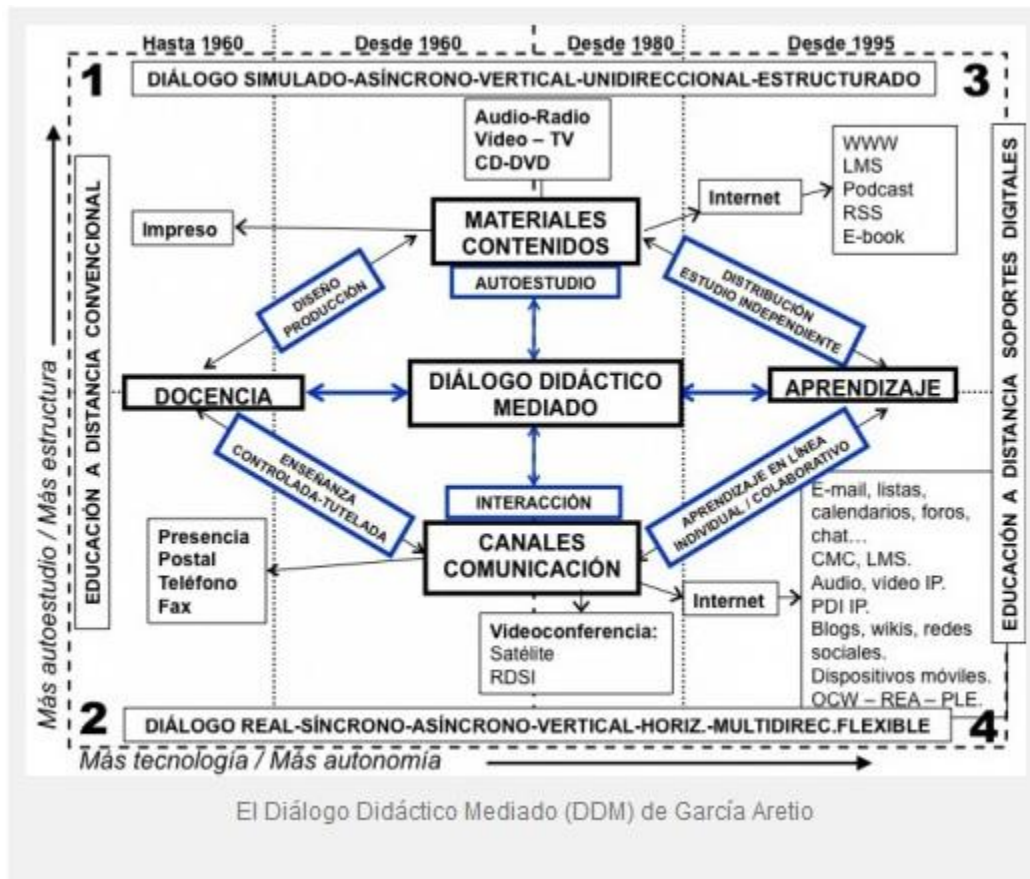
Hasta 1960 | Desde 1960 | Desde 1980 | Desde 1995

1

DIÁLOGO SIMULADO-ASÍNCRONO-VERTICAL-UNIDIRECCIONAL-ESTRUCTURADO

3

Audio-Radio
Vídeo – TV
CD-DVD

WWW
LMS
Podcast
RSS
E-book

Internet

Impreso

MATERIALES CONTENIDOS

AUTOESTUDIO

DISEÑO PRODUCCIÓN

DISTRIBUCIÓN ESTUDIO INDEPENDIENTE

EDUCACIÓN A DISTANCIA CONVENCIONAL

EDUCACIÓN A DISTANCIA SOPORTES DIGITALES

DOCENCIA

DIÁLOGO DIDÁCTICO MEDIADO

APRENDIZAJE

ENSEÑANZA CONTROLADA-TUTELADA

APRENDIZAJE EN LÍNEA INDIVIDUAL / COLABORATIVO

INTERACCIÓN

E-mail, listas, calendarios, foros, chat…
CMC, LMS.
Audio, vídeo IP.
PDI IP.
Blogs, wikis, redes sociales.
Dispositivos móviles.
OCW – REA – PLE.

Presencia
Postal
Teléfono
Fax

CANALES COMUNICACIÓN

Internet

Videoconferencia:
Satélite
RDSI

Más autoestudio / Más estructura

2

DIÁLOGO REAL-SÍNCRONO-ASÍNCRONO-VERTICAL-HORIZ.-MULTIDIREC.FLEXIBLE

4

Más tecnología / Más autonomía

El Diálogo Didáctico Mediado (DDM) de García Aretio